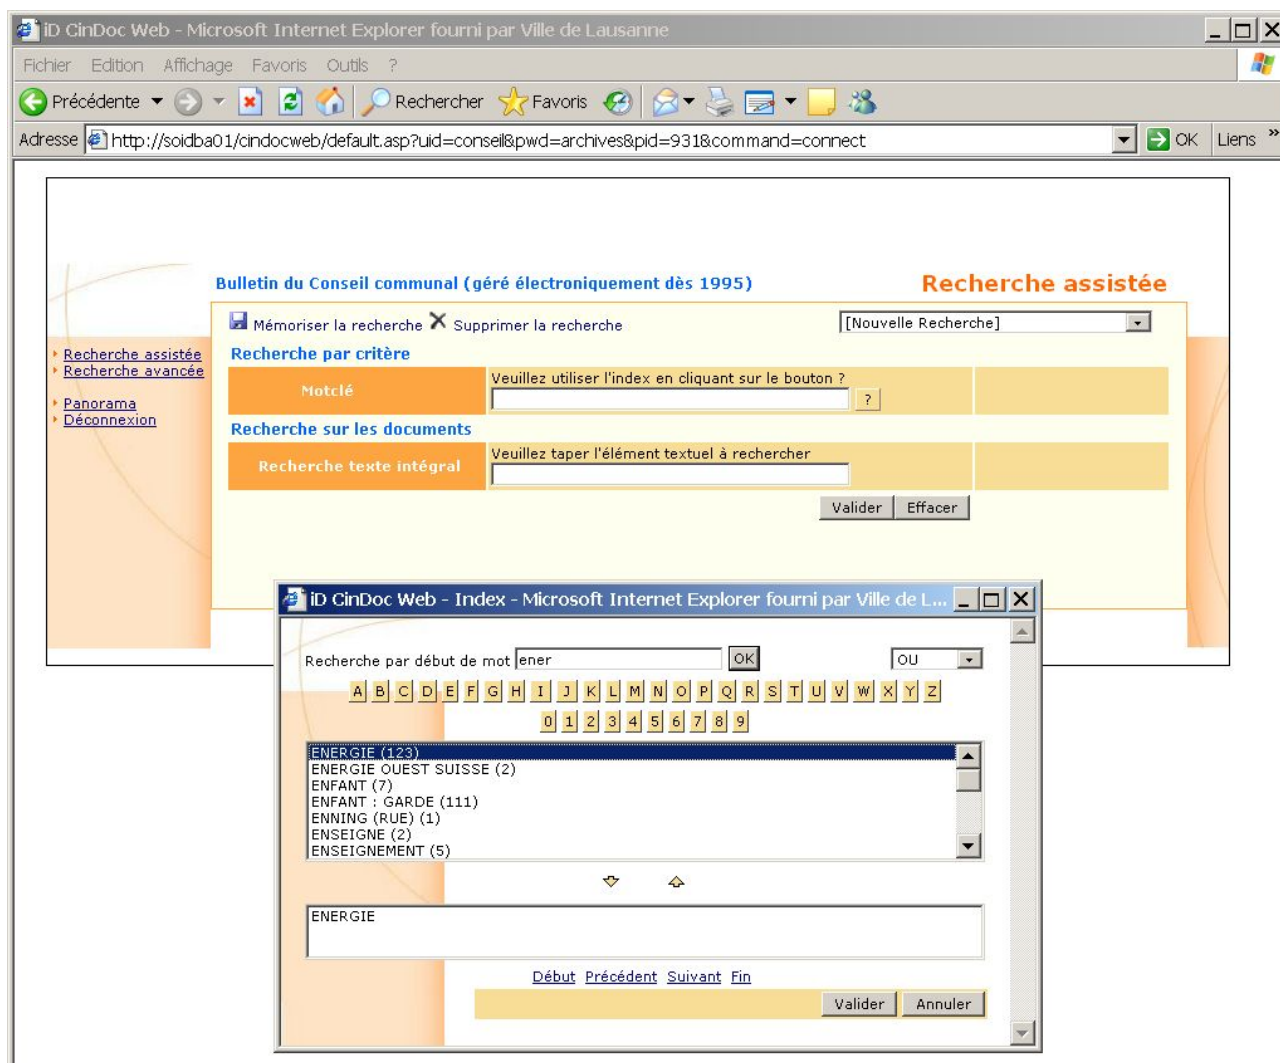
iD CinDoc Web - Microsoft Internet Explorer fourni par Ville de Lausanne

Fichier Edition Affichage Favoris Outils ?

Précédente Rechercher Favoris

Adresse http://soidba01/cindocweb/default.asp?uid=conseil&pwd=archives&pid=931&command=connect OK Liens

Bulletin du Conseil communal (géré électroniquement dès 1995)

Recherche assistée

Mémoriser la recherche Supprimer la recherche [Nouvelle Recherche]

Recherche assistée
Recherche avancée
Panorama
Déconnexion

Recherche par critère

| Motclé | Veuillez utiliser l'index en cliquant sur le bouton ? ? |
|---|---|

Recherche sur les documents

| Recherche texte intégral | Veuillez taper l'élément textuel à rechercher |
|---|---|

Valider Effacer

iD CinDoc Web - Index - Microsoft Internet Explorer fourni par Ville de L...

Recherche par début de mot ener OK OU

A B C D E F G H I J K L M N O P Q R S T U V W X Y Z

0 1 2 3 4 5 6 7 8 9

ENERGIE (123)
ENERGIE OUEST SUISSE (2)
ENFANT (7)
ENFANT : GARDE (111)
ENNING (RUE) (1)
ENSEIGNE (2)
ENSEIGNEMENT (5)

ENERGIE

Début Précédent Suivant Fin

Valider Annuler